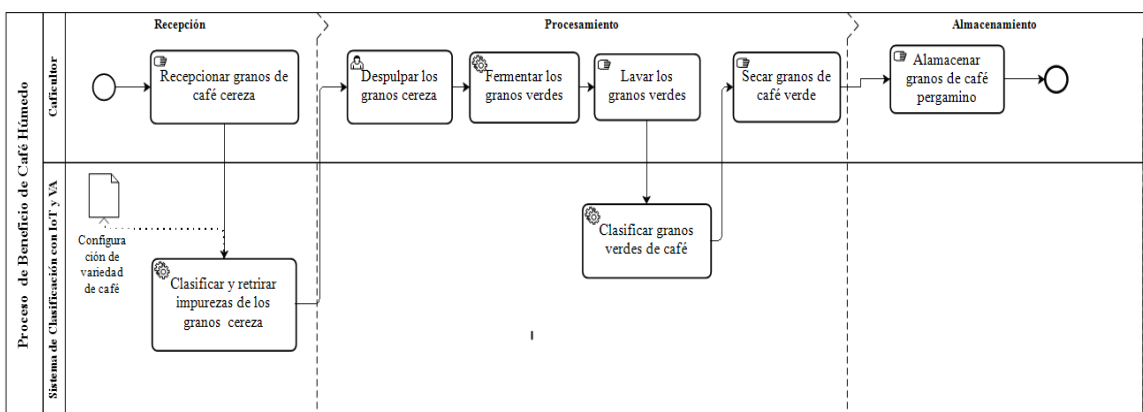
Proceso de Beneficio de Café Húmedo

Recepción

Procesamiento

Almacenamiento

Caficultor

Recepcionar granos de café cereza

Despulpar los granos cereza

Fermentar los granos verdes

Lavar los granos verdes

Secar granos de café verde

Alamacenar granos de café pergamino

Sistema de Clasificación con IoT y VA

Configuración de variedad de café

Clasificar y retrirar impurezas de los granos cereza

Clasificar granos verdes de café